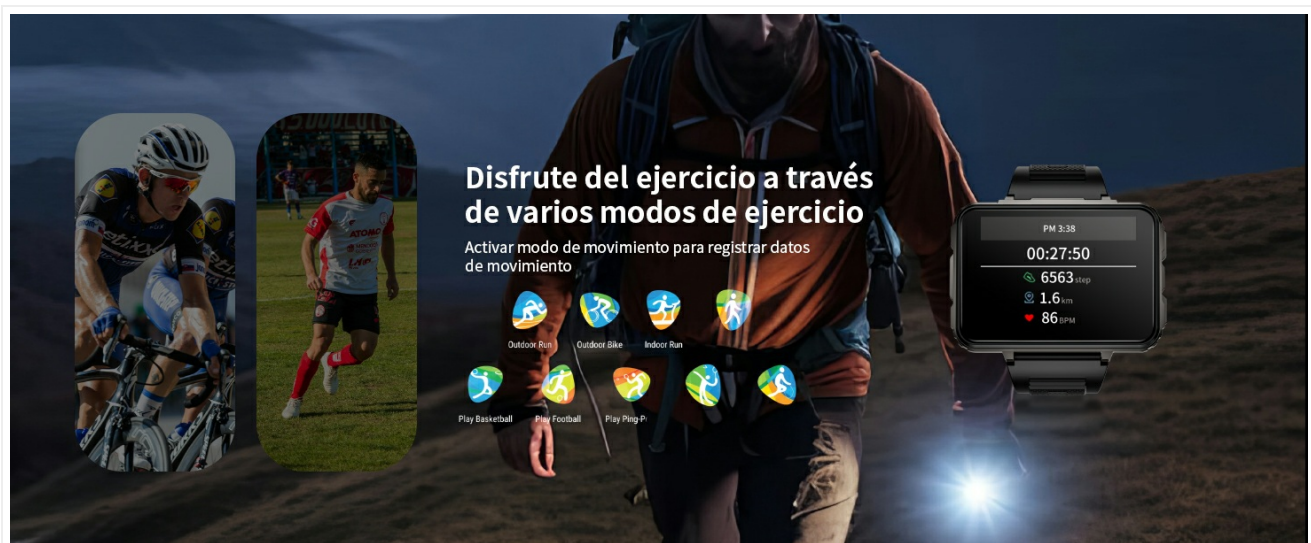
Disfrute del ejercicio a través de varios modos de ejercicio

Activar modo de movimiento para registrar datos de movimiento

Outdoor Run
Outdoor Bike
Indoor Run

Play Basketball
Play Football
Play Ping-P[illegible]

PM 3:38
00:27:50
6563 step
1.6 km
86 BPM

ATOMO